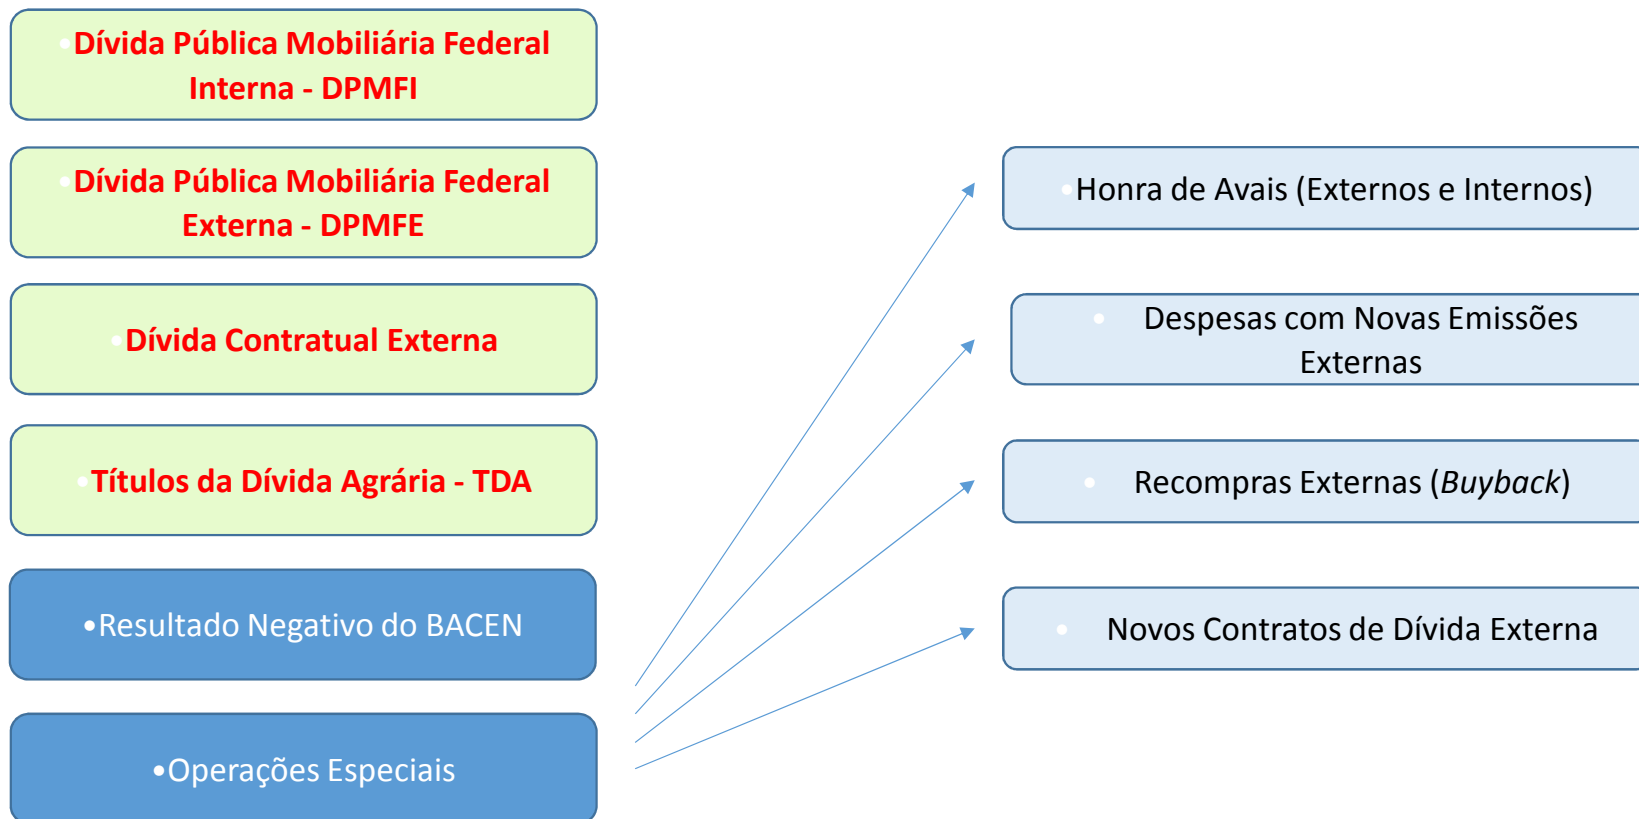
•Dívida Pública Mobiliária Federal Interna - DPMFI

•Dívida Pública Mobiliária Federal Externa - DPMFE

•Dívida Contratual Externa

•Títulos da Dívida Agrária - TDA

•Resultado Negativo do BACEN

•Operações Especiais

•Honra de Avais (Externos e Internos)

• Despesas com Novas Emissões Externas

• Recompras Externas (*Buyback*)

• Novos Contratos de Dívida Externa